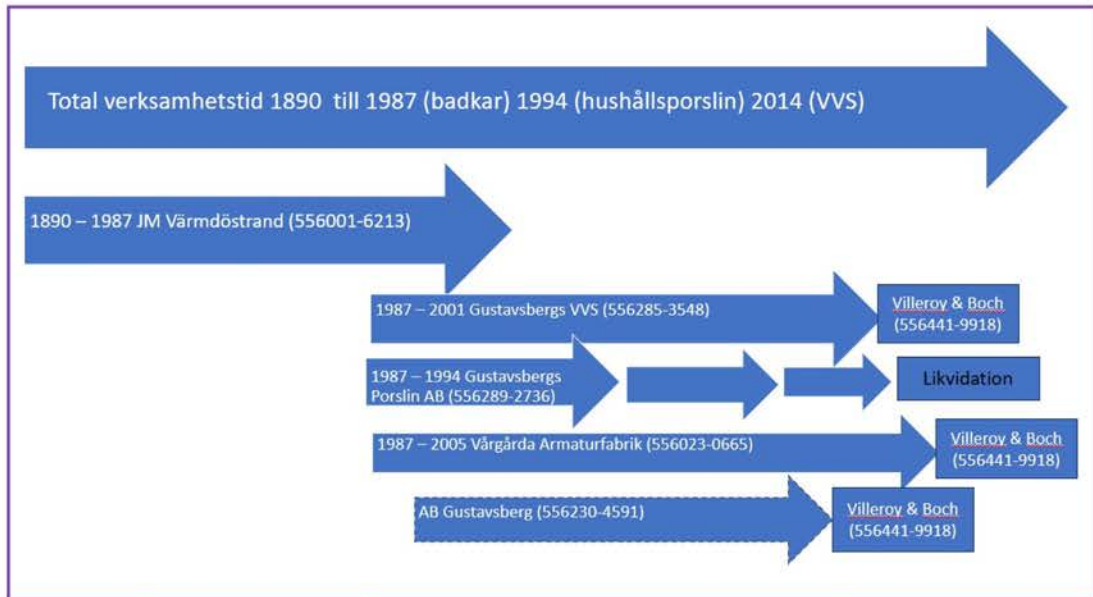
Total verksamhetstid 1890 till 1987 (badkar) 1994 (hushållsporslin) 2014 (VVS)

1890 – 1987 JM Värmdöstrand (556001-6213)

1987 – 2001 Gustavsbergs VVS (556285-3548)

Villeroy & Boch (556441-9918)

1987 – 1994 Gustavsbergs Porslin AB (556289-2736)

Likvidation

1987 – 2005 Vårgårda Armaturfabrik (556023-0665)

Villeroy & Boch (556441-9918)

AB Gustavsberg (556230-4591)

Villeroy & Boch (556441-9918)